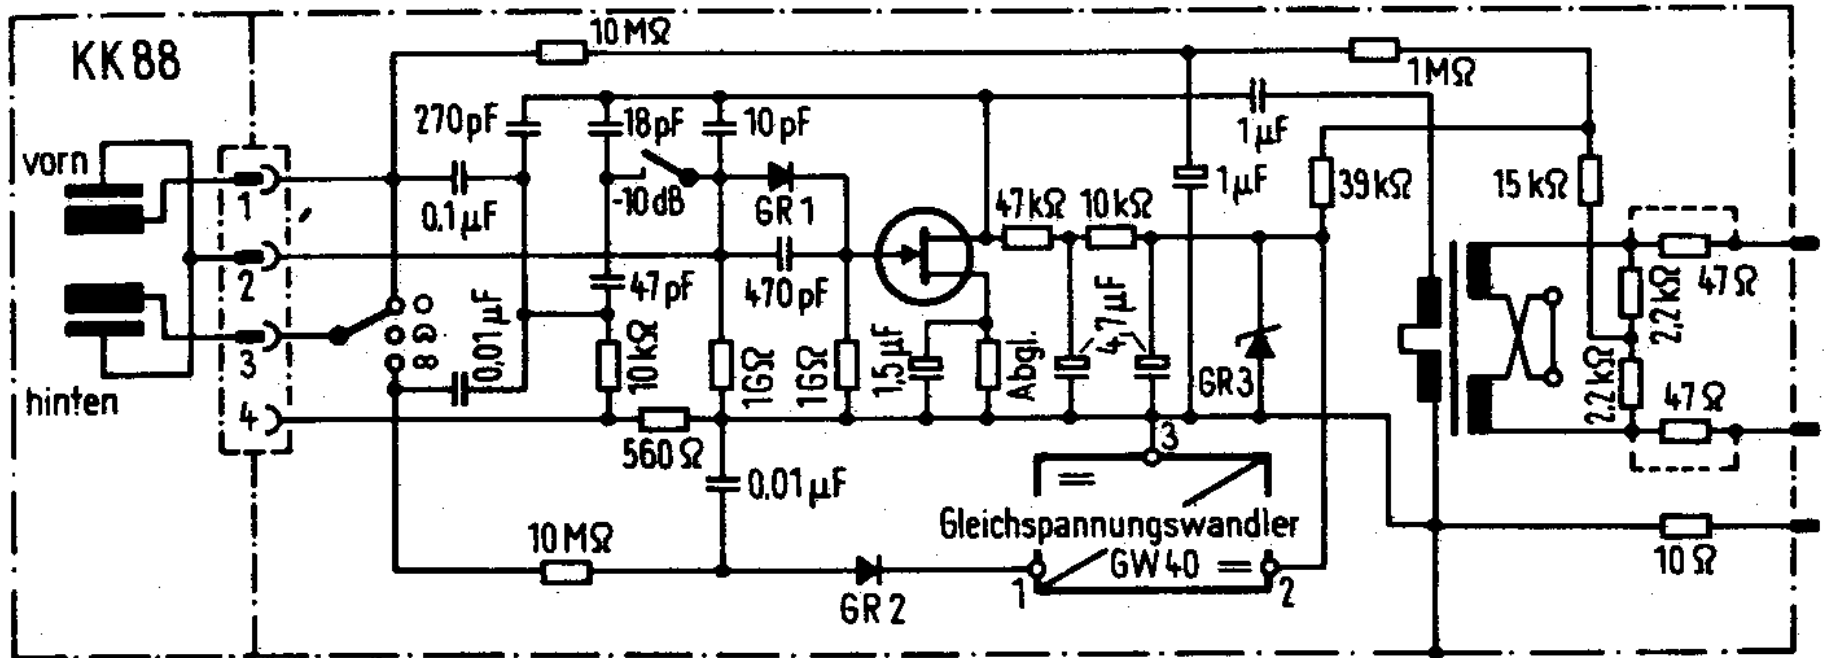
KK 88

vorn

hinten

1
2
3
4

8
8

10 MΩ
1MΩ
270pF
18pF
10 pF
1µF
0,1µF
-10dB
GR 1
47kΩ
10kΩ
1µF
39kΩ
15 kΩ
47pF
470pF
0,01µF
10kΩ
1GΩ
1GΩ
1,5µF
Abgl.
4,7µF
GR3
2,2kΩ
47Ω
2,2kΩ
47Ω
560Ω
0,01µF
3
=
Gleichspannungswandler
GW40 =
10 MΩ
GR 2
1
2
10 Ω